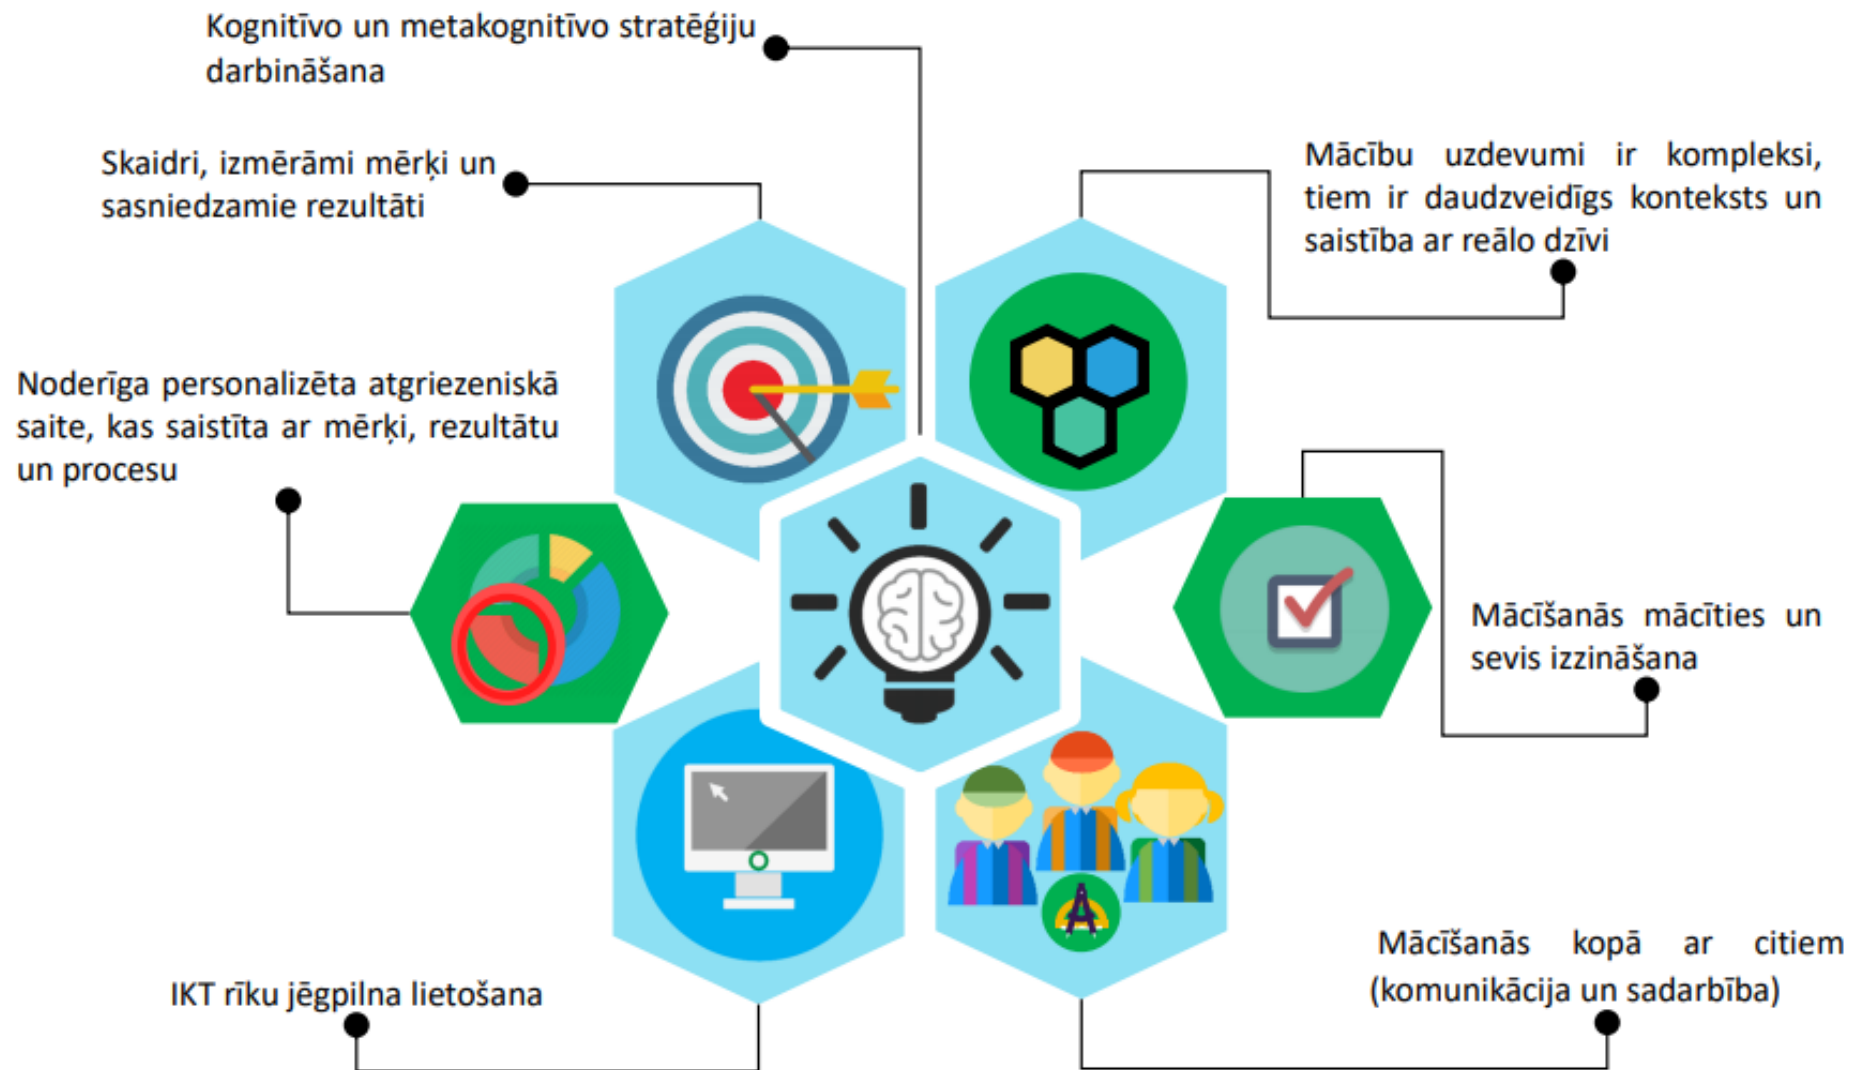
Kognitīvo un metakognitīvo stratēģiju darbināšana

Skaidri, izmērāmi mērķi un sasniedzamie rezultāti

Mācību uzdevumi ir kompleksi, tiem ir daudzveidīgs konteksts un saistība ar reālo dzīvi

Noderīga personalizēta atgriezeniskā saite, kas saistīta ar mērķi, rezultātu un procesu

Mācīšanās mācīties un sevis izzināšana

Mācīšanās kopā ar citiem (komunikācija un sadarbība)

IKT rīku jēgpilna lietošana